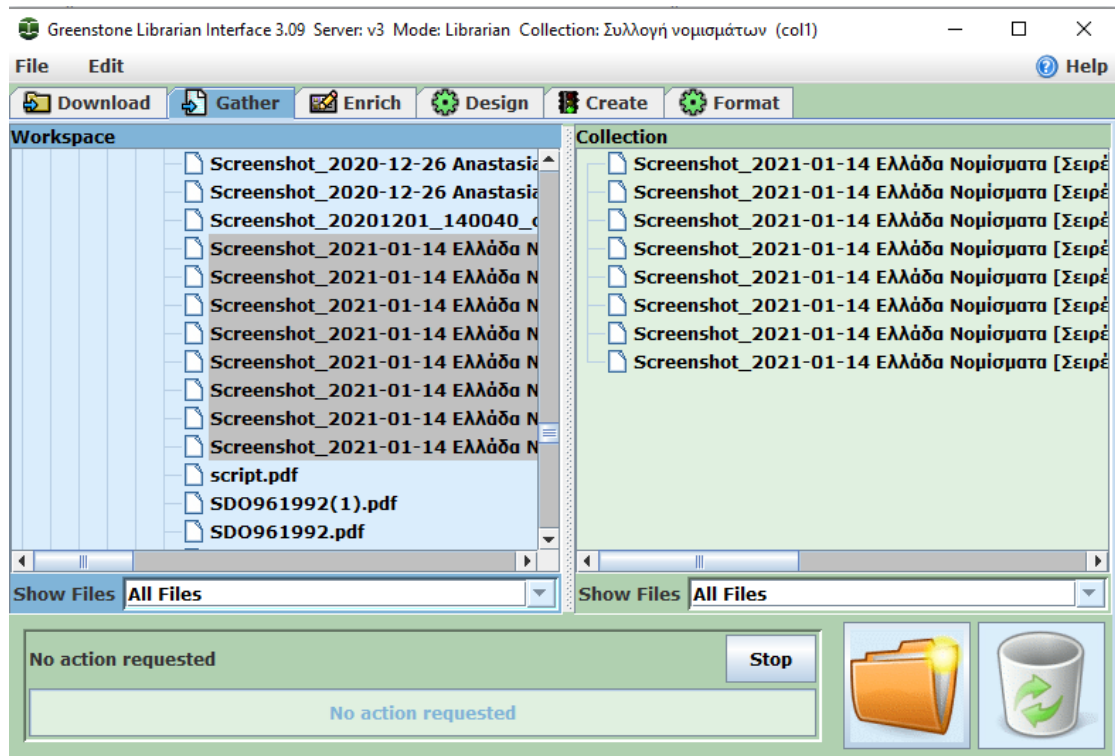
Greenstone Librarian Interface 3.09 Server: v3 Mode: Librarian Collection: Συλλογή νομισμάτων (col1)

File Edit

Help

Download Gather Enrich Design Create Format

Workspace

Screenshot_2020-12-26 Anastasia
Screenshot_2020-12-26 Anastasia
Screenshot_20201201_140040_
Screenshot_2021-01-14 Ελλάδα Ν
Screenshot_2021-01-14 Ελλάδα Ν
Screenshot_2021-01-14 Ελλάδα Ν
Screenshot_2021-01-14 Ελλάδα Ν
Screenshot_2021-01-14 Ελλάδα Ν
Screenshot_2021-01-14 Ελλάδα Ν
Screenshot_2021-01-14 Ελλάδα Ν
Screenshot_2021-01-14 Ελλάδα Ν
script.pdf
SDO961992(1).pdf
SDO961992.pdf

Show Files All Files

Collection

Screenshot_2021-01-14 Ελλάδα Νομίσματα [Σειρέ
Screenshot_2021-01-14 Ελλάδα Νομίσματα [Σειρέ
Screenshot_2021-01-14 Ελλάδα Νομίσματα [Σειρέ
Screenshot_2021-01-14 Ελλάδα Νομίσματα [Σειρέ
Screenshot_2021-01-14 Ελλάδα Νομίσματα [Σειρέ
Screenshot_2021-01-14 Ελλάδα Νομίσματα [Σειρέ
Screenshot_2021-01-14 Ελλάδα Νομίσματα [Σειρέ
Screenshot_2021-01-14 Ελλάδα Νομίσματα [Σειρέ

Show Files All Files

No action requested

Stop

No action requested